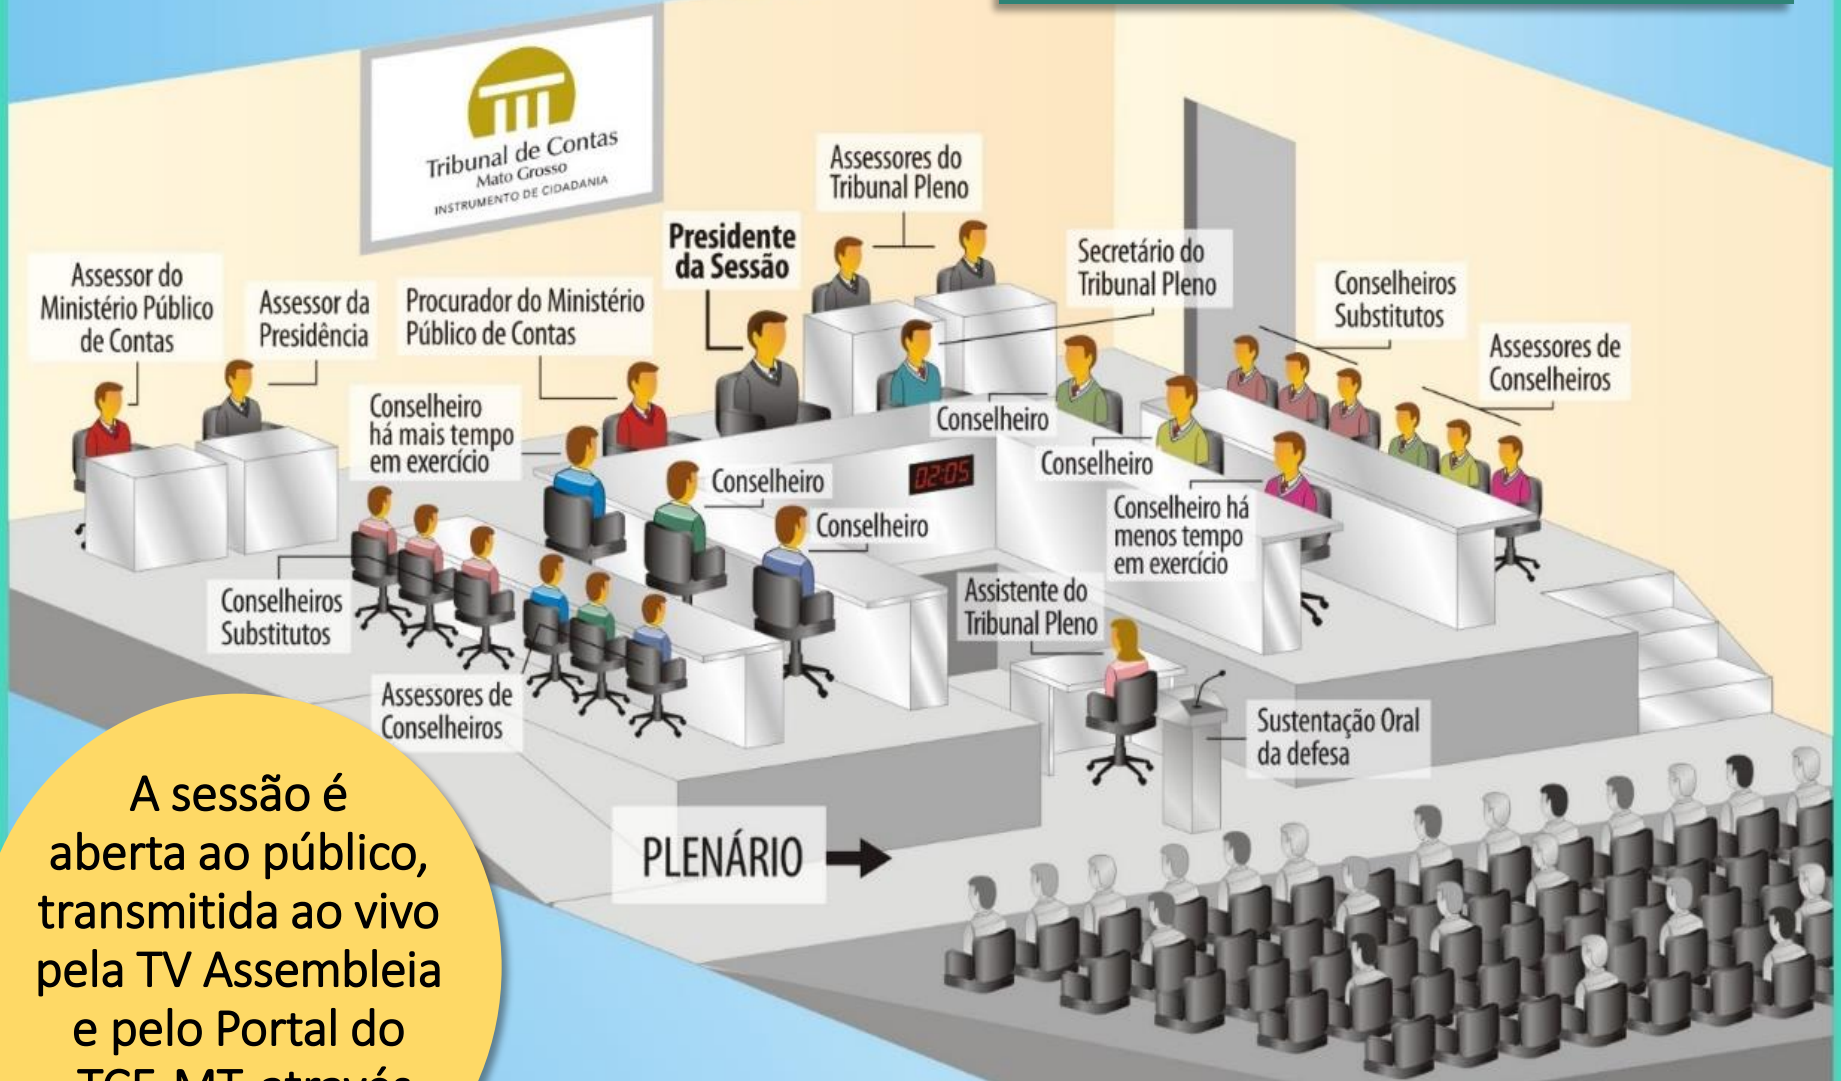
Tribunal de Contas
Mato Grosso
INSTRUMENTO DE CIDADANIA

Assessores do Tribunal Pleno

Presidente da Sessão

Secretário do Tribunal Pleno

Conselheiros Substitutos

Assessores de Conselheiros

Assessor do Ministério Público de Contas

Assessor da Presidência

Procurador do Ministério Público de Contas

Conselheiro há mais tempo em exercício

Conselheiro

Conselheiro

02:05

Conselheiro

Conselheiro

Conselheiro há menos tempo em exercício

Conselheiros Substitutos

Assistente do Tribunal Pleno

Assessores de Conselheiros

Sustentação Oral da defesa

PLENÁRIO

A sessão é aberta ao público, transmitida ao vivo pela TV Assembleia e pelo Portal do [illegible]